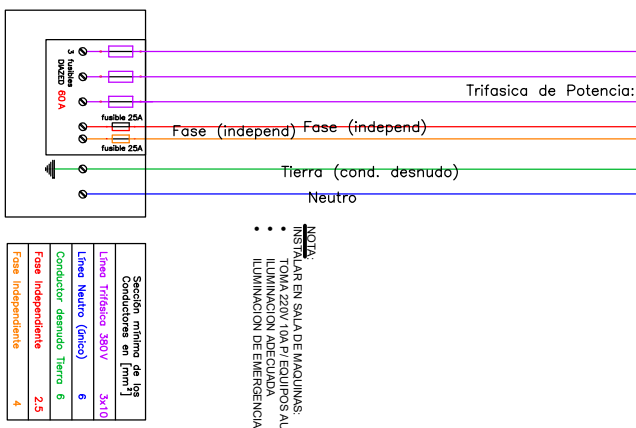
3 fusibles DIAZED 60 A

fusible 25A

fusible 25A

Trifasica de Potencia:

Fase (independ)

Fase (independ)

Tierra (cond. desnudo)

Neutro

| Sección mínima de los Conductores en [mm²] | |
|---|---|
| Línea Trifásica 380V | 3x10 |
| Línea Neutro (único) | 6 |
| Conductor desnudo Tierra | 6 |
| Fase Independiente | 2.5 |
| Fase Independiente | 4 |

NOTA:
INSTALAR EN SALA DE MAQUINAS:
• TOMA 220V 10A P/ EQUIPOS AU
• ILUMINACION ADECUADA
• ILUMINACION DE EMERGENCIA